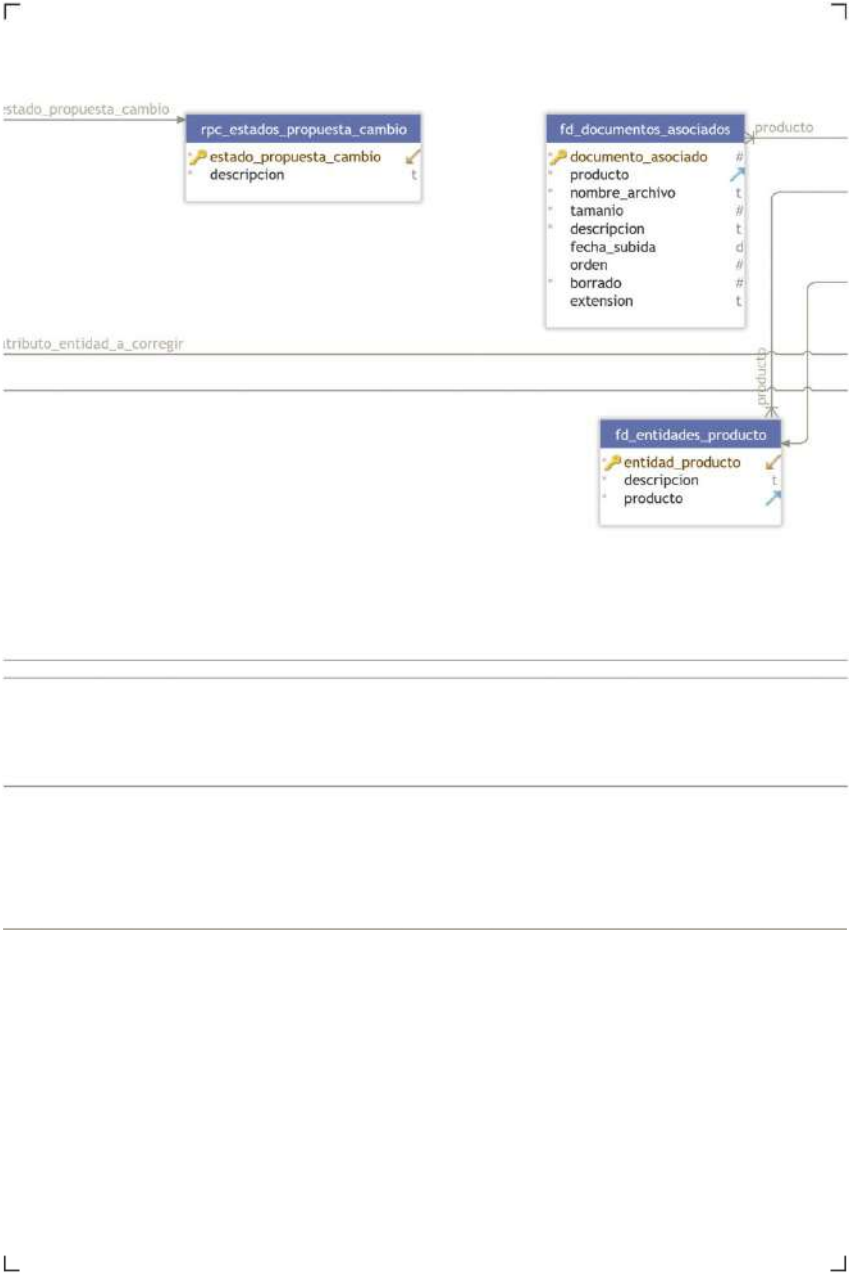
stado_propuesta_cambio

rpc_estados_propuesta_cambio
estado_propuesta_cambio
descripcion t

fd_documentos_asociados
producto
documento_asociado #
producto
nombre_archivo t
tamanio #
descripcion t
fecha_subida d
orden #
borrado #
extension t

tributo_entidad_a_corregir

producto

fd_entidades_producto
entidad_producto
descripcion t
producto